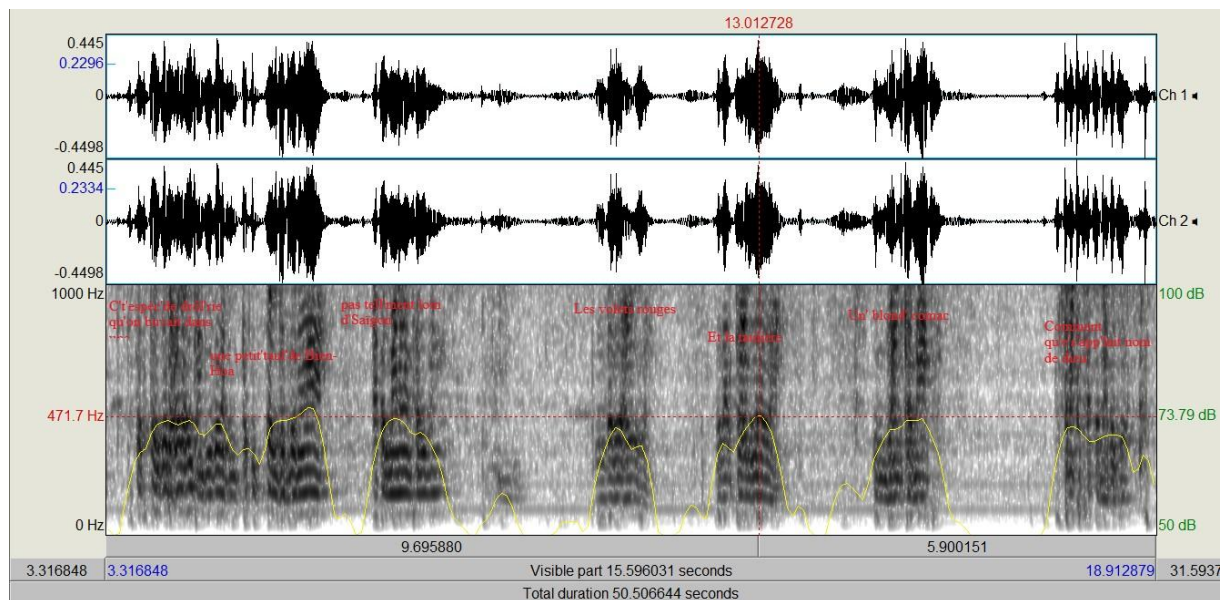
13.012728

0.445
0.2296
0
-0.4498

Ch 1

0.445
0.2334
0
-0.4498

Ch 2

1000 Hz
471.7 Hz
0 Hz

100 dB
73.79 dB
50 dB

C't'aussi là qu'on était dans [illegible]

une p'tit'taul'de Bien-Hoa

pas tellement loin d'Saigon

Les volets rouges

Et la patronne

Un' blond' comac

Comment qu'c't'app'lait nom de dieu

9.695880

5.900151

3.316848

3.316848

Visible part 15.596031 seconds

18.912879

31.5937

Total duration 50.506644 seconds